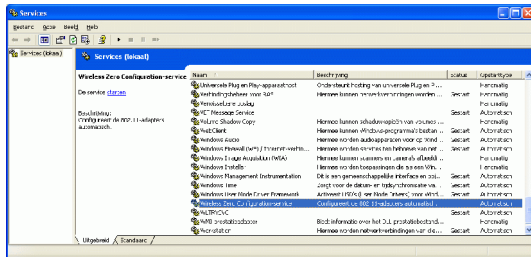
Services

Bestand Actie Beeld Help

Services (lokaal)

Services (lokaal)

Wireless Zero Configuration-service

De service starten

Beschrijving:
Configureert de 802.11-adapters automatisch.

| Naam | Beschrijving | Status | Opstarttype |
|---|---|---|---|
| Universele Plug en Play-apparaathost | Ondersteunt hosting van universele Plug en ... | | Handmatig |
| Verbindingsbeheer voor RAP | Hiermee kunnen bewerkingsverbindingen worden ... | Gestart | Handmatig |
| Volume Shadow Copy | | | Handmatig |
| VS Message Service | | | Handmatig |
| VeLine Shadow Copy | Hiermee kunnen schaduwkopieën van volumes ... | | Handmatig |
| WebClient | Hiermee kunnen Windows-programma's bestan... | Gestart | Automatisch |
| Windows Audio | Hiermee worden audioapparaten voor Windows ... | Gestart | Automatisch |
| Windows Firewall (WF) / Internet-verbin... | Hiermee kunnen services bij het beheren van ... | Gestart | Automatisch |
| Windows Image Acquisition (WIA) | Hiermee worden ... | | Handmatig |
| Windows Installer | Hiermee kunnen ... | | Handmatig |
| Windows Management Instrumentation | Dit is een gemeenschappelijke interface en objec... | Gestart | Automatisch |
| Windows Time | Zorgt voor de datum- en tijdsynchronisatie va... | Gestart | Automatisch |
| Windows User Mode Driver Framework | Activeert UMDF ... | Gestart | Automatisch |
| Wireless Zero Configuration-service | Configureert de 802.11-adapters automatisch | Gestart | Automatisch |
| WLTRYSVC | | | Automatisch |
| WMI-prestatieadapter | Biedt informatie over ... | | Handmatig |
| Werkstation | Hiermee worden netwerkverbindingen van ... | Gestart | Automatisch |

Uitgebreid / Standaard